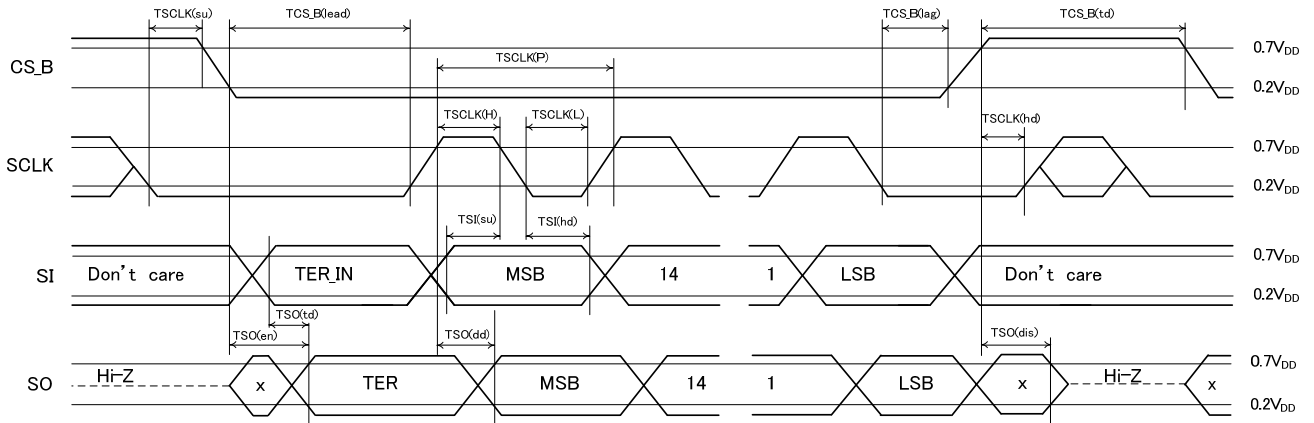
TSCLK(su)
TCS_B(lead)
TCS_B(lag)
TCS_B(td)
CS_B
TSCLK(P)
0.7V$_{DD}$
0.2V$_{DD}$
TSCLK(H)
TSCLK(L)
TSCLK(hd)
SCLK
0.7V$_{DD}$
0.2V$_{DD}$
TSI(su)
TSI(hd)
SI
Don't care
TER_IN
MSB
14
1
LSB
Don't care
0.7V$_{DD}$
0.2V$_{DD}$
TSO(td)
TSO(en)
TSO(dd)
TSO(dis)
SO
Hi-Z
x
TER
MSB
14
1
LSB
x
Hi-Z
x
0.7V$_{DD}$
0.2V$_{DD}$